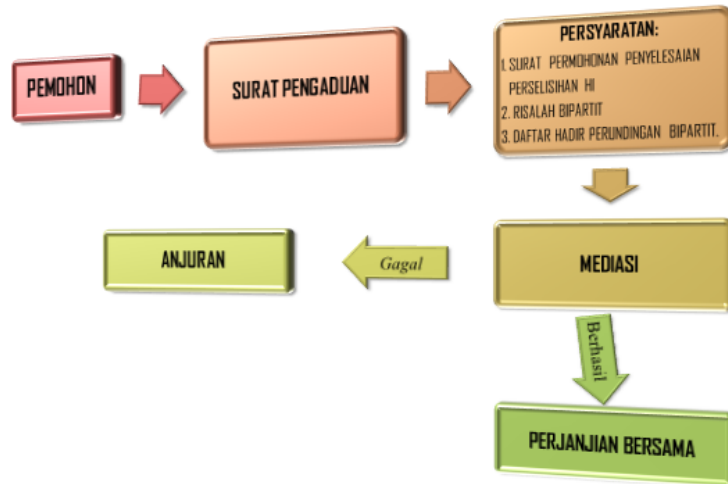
PEMOHON

SURAT PENGADUAN

PERSYARATAN:
1. SURAT PERMOHONAN PENYELESAIAN PERSELISIHAN HI
2. RISALAH BIPARTIT
3. DAFTAR HADIR PERUNDINGAN BIPARTIT.

MEDIASI

Gagal

ANJURAN

Berhasil

PERJANJIAN BERSAMA